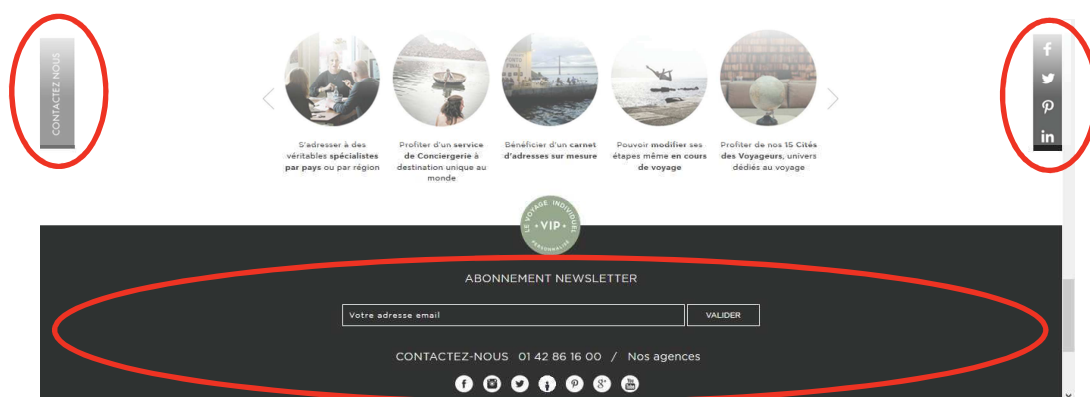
CONTACTEZ-NOUS

f
in

S'adresser à des véritables spécialistes par pays ou par région

Profiter d'un service de Conciergerie à destination unique au monde

Bénéficier d'un carnet d'adresses sur mesure

Pouvoir modifier ses étapes même en cours de voyage

Profiter de nos 15 Cités des Voyageurs, univers dédiés au voyage

LE VOYAGE INDIVIDUEL
VIP
PERSONNALISÉ

ABONNEMENT NEWSLETTER

Votre adresse email
VALIDER

CONTACTEZ-NOUS 01 42 86 16 00 / Nos agences